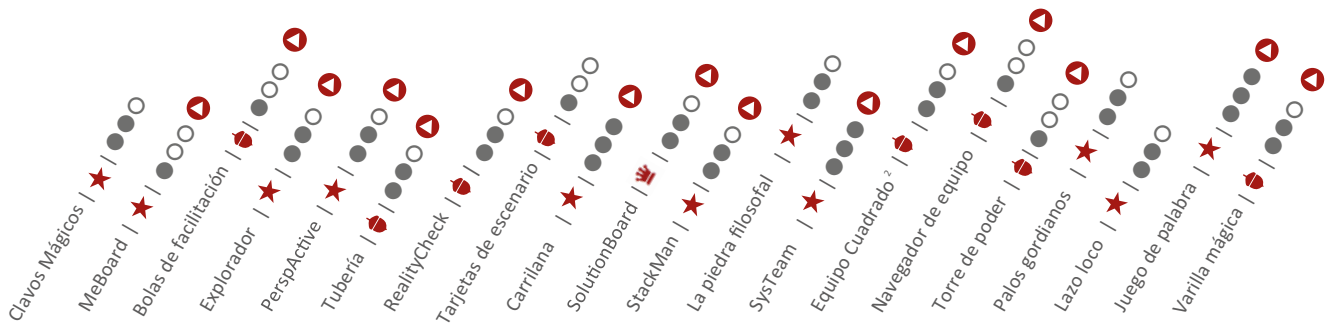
Clavos Mágicos | |
MeBoard | |
Bolas de facilitación | |
Explorador | |
PerspActive | |
Tubería | |
RealityCheck | |
Tarjetas de escenario | |
Carrilana | |
SolutionBoard | |
StackMan | |
La piedra filosofal | |
SysTeam | |
Equipo Cuadrado ² | |
Navegador de equipo | |
Torre de poder | |
Palos gordianos | |
Lazo loco | |
Juego de palabra | |
Varilla mágica | |